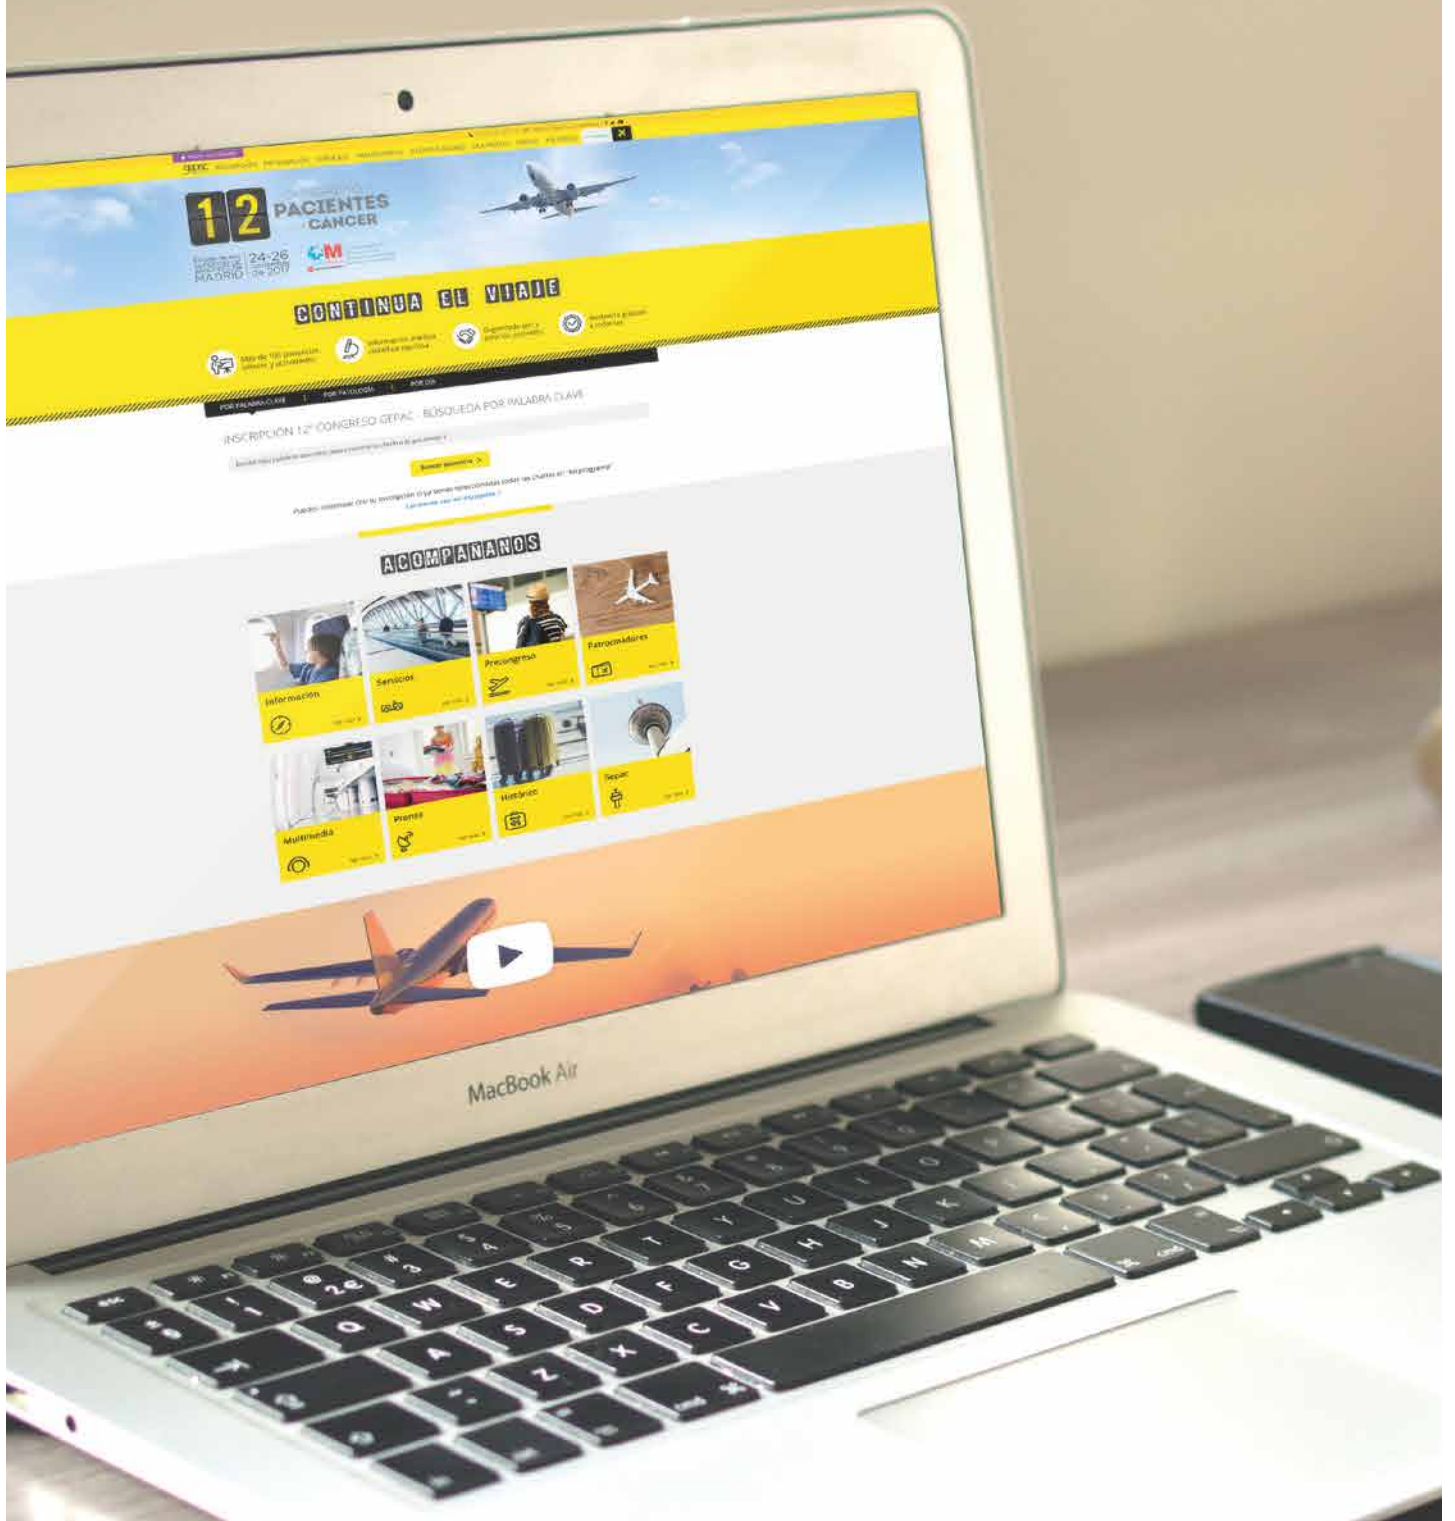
12
PACIENTES
CANCER
24-26
MADRID
2017

CONTINUA EL VIAJE

POR PALABRA CLAVE
POR PATOLOGÍA
POR DÍA

INSCRIPCIÓN 12º CONGRESO GEPAC - BÚSQUEDA POR PALABRA CLAVE

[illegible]

ACOMPÁÑANOS

Información
ver más
Servicios
ver más
Precongreso
ver más
Patrocinadores
ver más
Multimedia
ver más
Prensa
ver más
Histórico
ver más
Gepac
ver más

MacBook Air